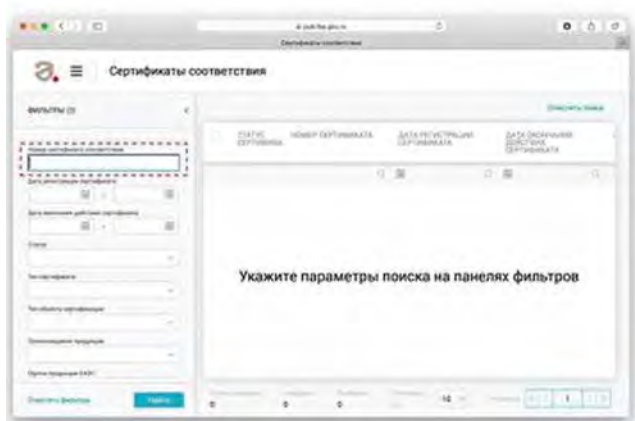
Сертификаты соответствия

Сертификаты соответствия

ФИЛЬТРЫ (0)

Очистить поиск

Номер сертификата соответствия

Дата регистрации сертификата

Дата окончания действия сертификата

Статус

Тип сертификата

Тип объекта сертификации

Наименование продукции

Группа продукции ЕАЭС

Очистить фильтры

Найти

СТАТУС СЕРТИФИКАТА

НОМЕР СЕРТИФИКАТА

ДАТА РЕГИСТРАЦИИ СЕРТИФИКАТА

ДАТА ОКОНЧАНИЯ ДЕЙСТВИЯ СЕРТИФИКАТА

Укажите параметры поиска на панелях фильтров

0

0

0

10

1